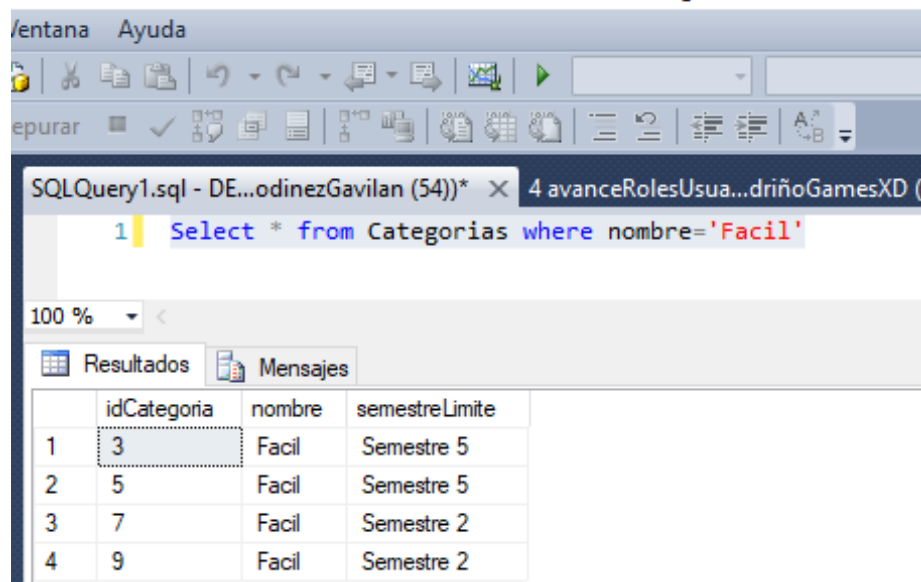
/entana Ayuda

epurar

SQLQuery1.sql - DE...odinezGavilan (54))* × 4 avanceRolesUsua...driñoGamesXD (

1 Select * from Categorias where nombre='Facil'

100 %

Resultados Mensajes

| | idCategoria | nombre | semestreLimite |
|---|---|---|---|
| 1 | 3 | Facil | Semestre 5 |
| 2 | 5 | Facil | Semestre 5 |
| 3 | 7 | Facil | Semestre 2 |
| 4 | 9 | Facil | Semestre 2 |